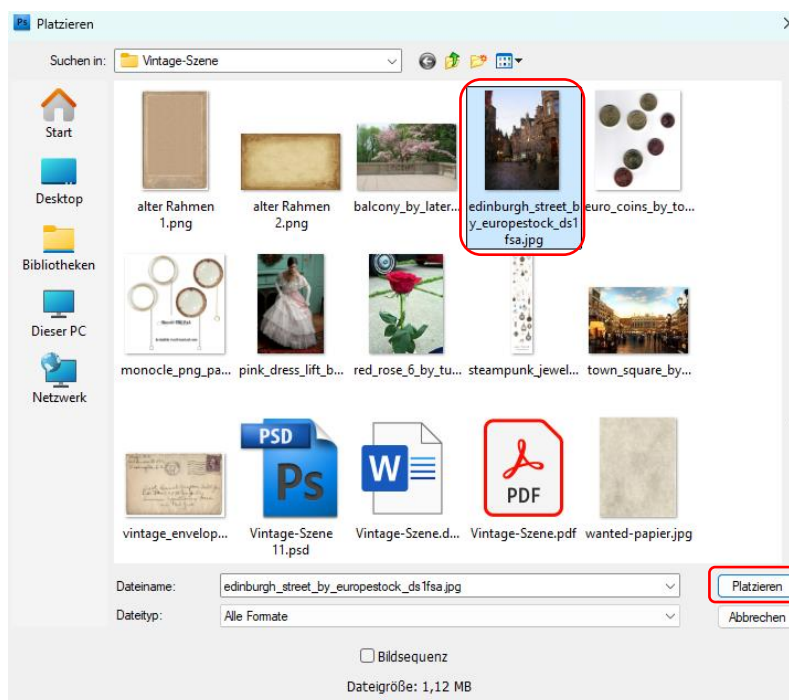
Ps Platzieren

Suchen in: Vintage-Szene

Start

Desktop

Bibliotheken

Dieser PC

Netzwerk

alter Rahmen 1.png

alter Rahmen 2.png

balcony_by_later...

edinburgh_street_by_europestock_ds1fsa.jpg

euro_coins_by_to...

monocle_png_pa...

pink_dress_lift_b...

red_rose_6_by_tu...

steampunk_jewel...

town_square_by...

vintage_envelop...

PSD Ps

Vintage-Szene 11.psd

W

Vintage-Szene.d...

PDF

Vintage-Szene.pdf

wanted-papier.jpg

Dateiname: edinburgh_street_by_europestock_ds1fsa.jpg

Platzieren

Dateityp: Alle Formate

Abbrechen

Bildsequenz

Dateigröße: 1,12 MB